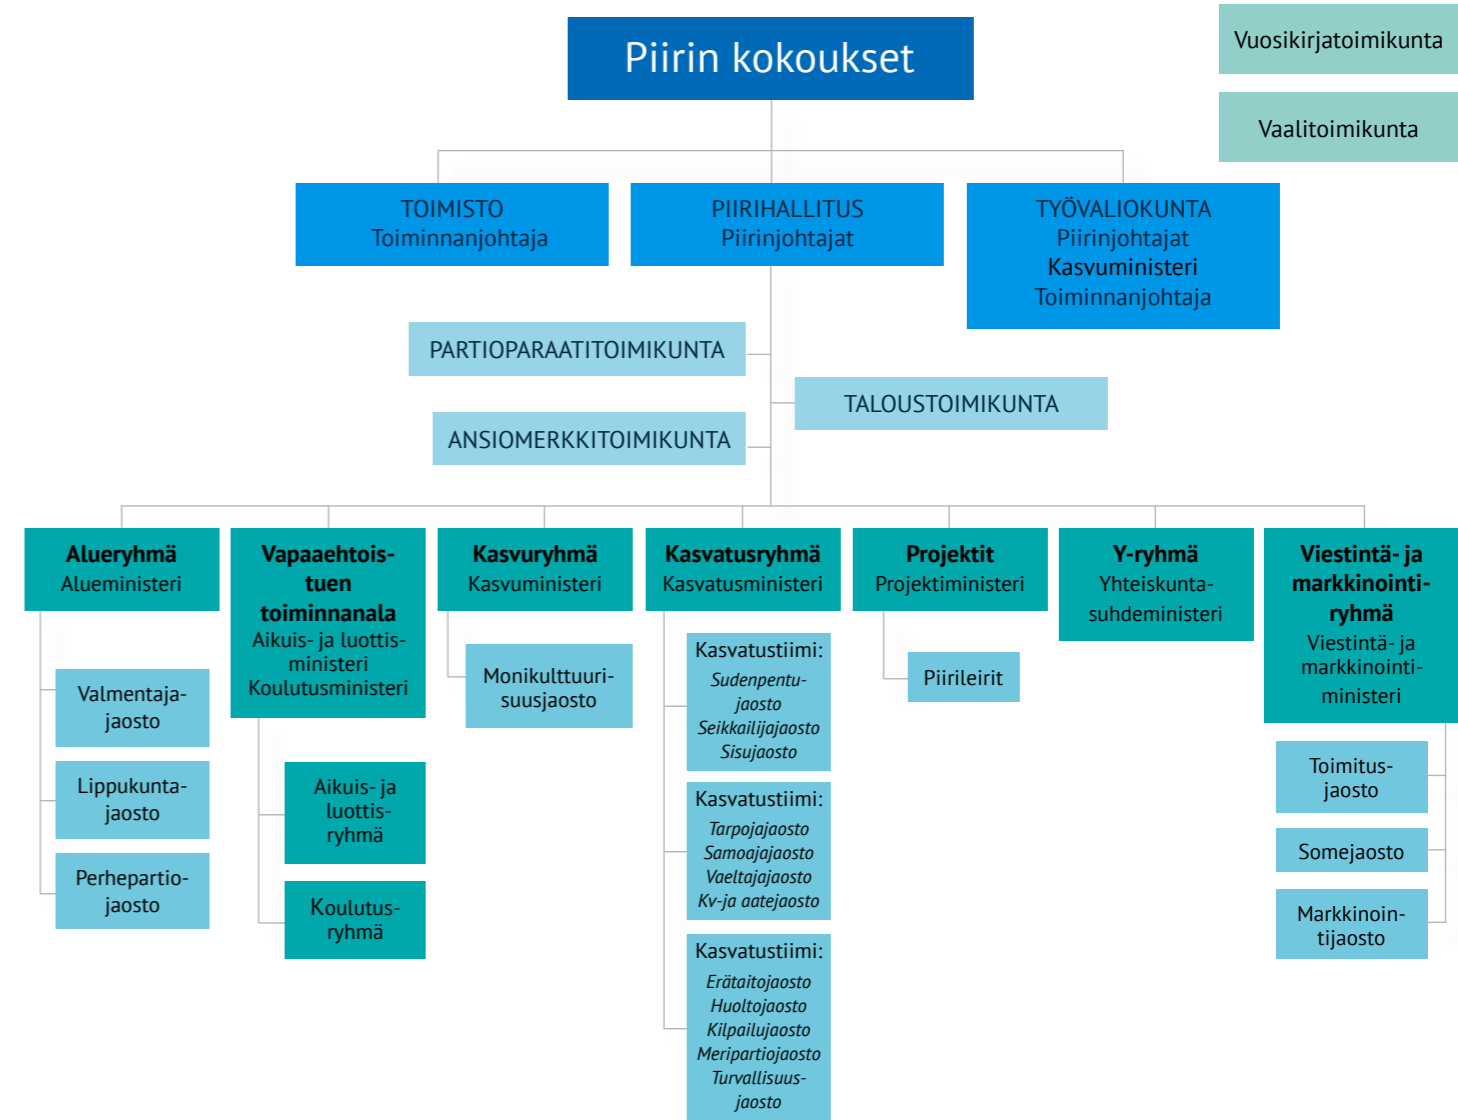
Piirin kokoukset

Vuosikirjatoimikunta

Vaalitoimikunta

TOIMISTO
Toiminnanjohtaja

PIIRIHALLITUS
Piirinjohtajat

TYÖVALIOKUNTA
Piirinjohtajat
Kasvuministeri
Toiminnanjohtaja

PARTIOPARAATITOIMIKUNTA

TALOUSTOIMIKUNTA

ANSIOMERKKITOIMIKUNTA

Alueryhmä
Alueministeri

Valmentajajaosto

Lippukuntajaosto

Perhepartiojaosto

Vapaaehtoistuen toiminnanala
Aikuis- ja luottisministeri
Koulutusministeri

Aikuis- ja luottisryhmä

Koulutusryhmä

Kasvuryhmä
Kasvuministeri

Monikulttuurisuusjaosto

Kasvatusryhmä
Kasvatusministeri

Kasvatustiimi:
Sudenpentujaosto
Seikkailijajaosto
Sisujaosto

Kasvatustiimi:
Tarpojajaosto
Samoajajaosto
Vaeltajajaosto
Kv-ja aatejaosto

Kasvatustiimi:
Erätaitojaosto
Huoltojaosto
Kilpailujaosto
Meripartiojaosto
Turvallisuusjaosto

Projektit
Projektiministeri

Piirileirit

Y-ryhmä
Yhteiskuntasuhdeministeri

Viestintä- ja markkinointiryhmä
Viestintä- ja markkinointiministeri

Toimitusjaosto

Somejaosto

Markkinointijaosto